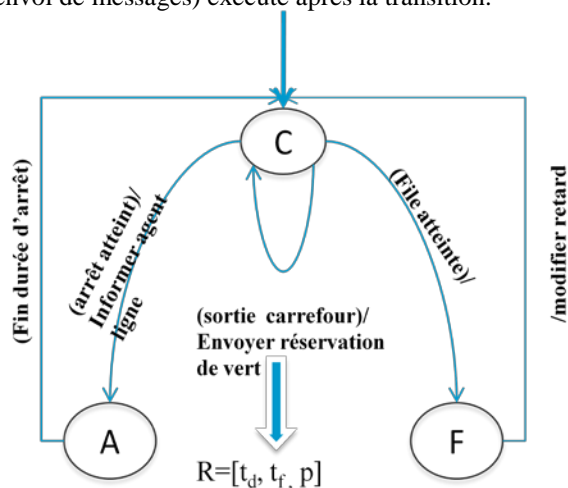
envoi de messages) exécuté après la transition.

C

(arrêt atteint)/ Informer agent ligne

(File atteinte)/

(Fin durée d'arrêt)

/modifier retard

(sortie carrefour)/ Envoyer réservation de vert

A

F

R=[$t_d$, $t_f$, p]